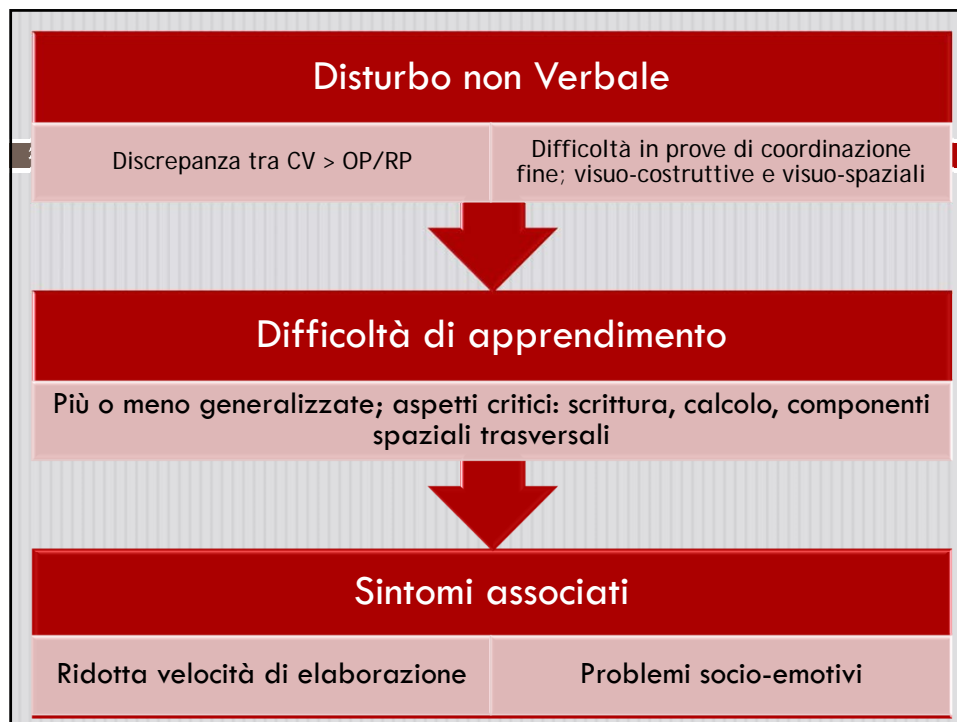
Disturbo non Verbale

Discrepanza tra CV > OP/RP

Difficoltà in prove di coordinazione fine; visuo-costruttive e visuo-spaziali

Difficoltà di apprendimento

Più o meno generalizzate; aspetti critici: scrittura, calcolo, componenti spaziali trasversali

Sintomi associati

Ridotta velocità di elaborazione

Problemi socio-emotivi